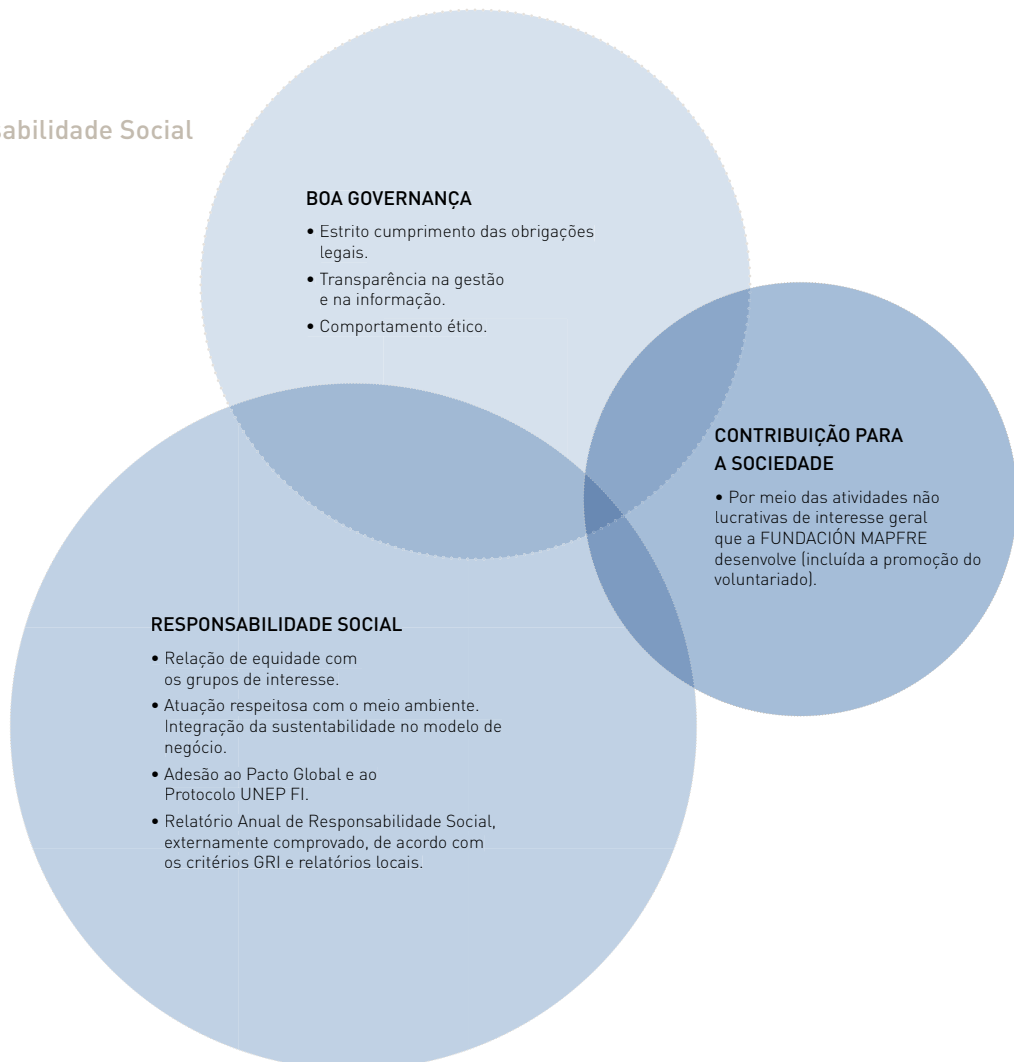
abilidade Social

BOA GOVERNANÇA

• Estrito cumprimento das obrigações legais.
• Transparência na gestão e na informação.
• Comportamento ético.

CONTRIBUIÇÃO PARA A SOCIEDADE

• Por meio das atividades não lucrativas de interesse geral que a FUNDACIÓN MAPFRE desenvolve (incluída a promoção do voluntariado).

RESPONSABILIDADE SOCIAL

• Relação de equidade com os grupos de interesse.
• Atuação respeitosa com o meio ambiente. Integração da sustentabilidade no modelo de negócio.
• Adesão ao Pacto Global e ao Protocolo UNEP FI.
• Relatório Anual de Responsabilidade Social, externamente comprovado, de acordo com os critérios GRI e relatórios locais.